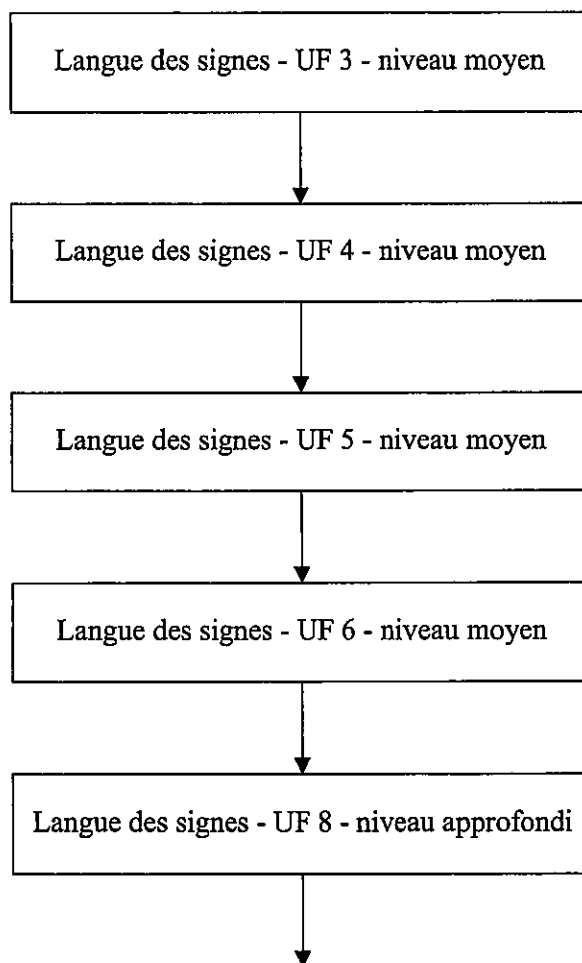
Langue des signes - UF 3 - niveau moyen

Langue des signes - UF 4 - niveau moyen

Langue des signes - UF 5 - niveau moyen

Langue des signes - UF 6 - niveau moyen

Langue des signes - UF 8 - niveau approfondi